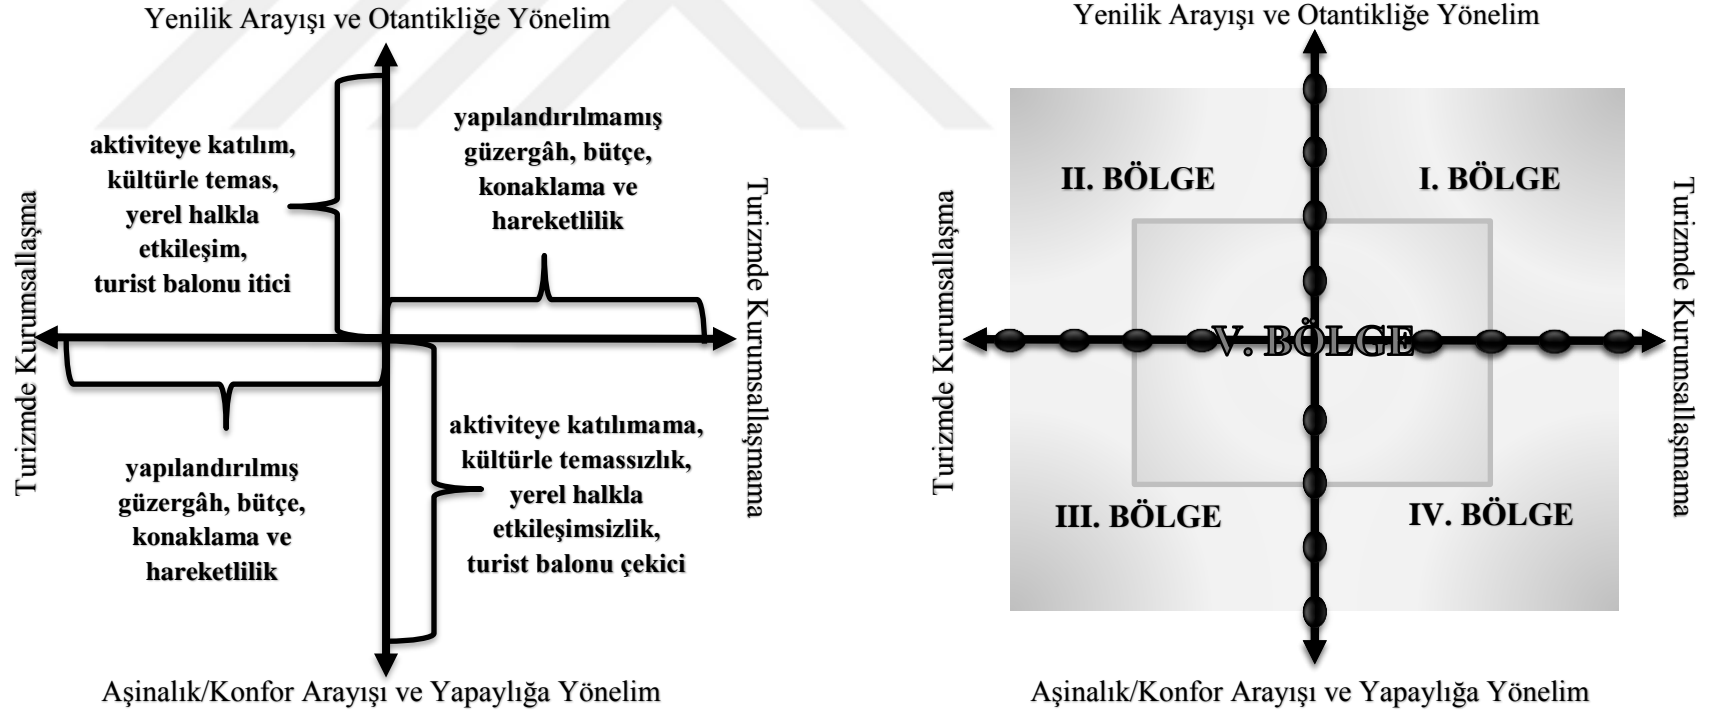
Yenilik Arayışı ve Otantikliğe Yönelim

aktiviteye katılım, kültürle temas, yerel halkla etkileşim, turist balonu itici

yapılandırılmamış güzergâh, bütçe, konaklama ve hareketlilik

Turizmde Kurumsallaşma

Turizmde Kurumsallaşmama

yapılandırılmış güzergâh, bütçe, konaklama ve hareketlilik

aktiviteye katılımama, kültürle temassızlık, yerel halkla etkileşimsizlik, turist balonu çekici

Aşinalık/Konfor Arayışı ve Yapaylığa Yönelim

Yenilik Arayışı ve Otantikliğe Yönelim

II. BÖLGE

I. BÖLGE

Turizmde Kurumsallaşma

V. BÖLGE

Turizmde Kurumsallaşmama

III. BÖLGE

IV. BÖLGE

Aşinalık/Konfor Arayışı ve Yapaylığa Yönelim